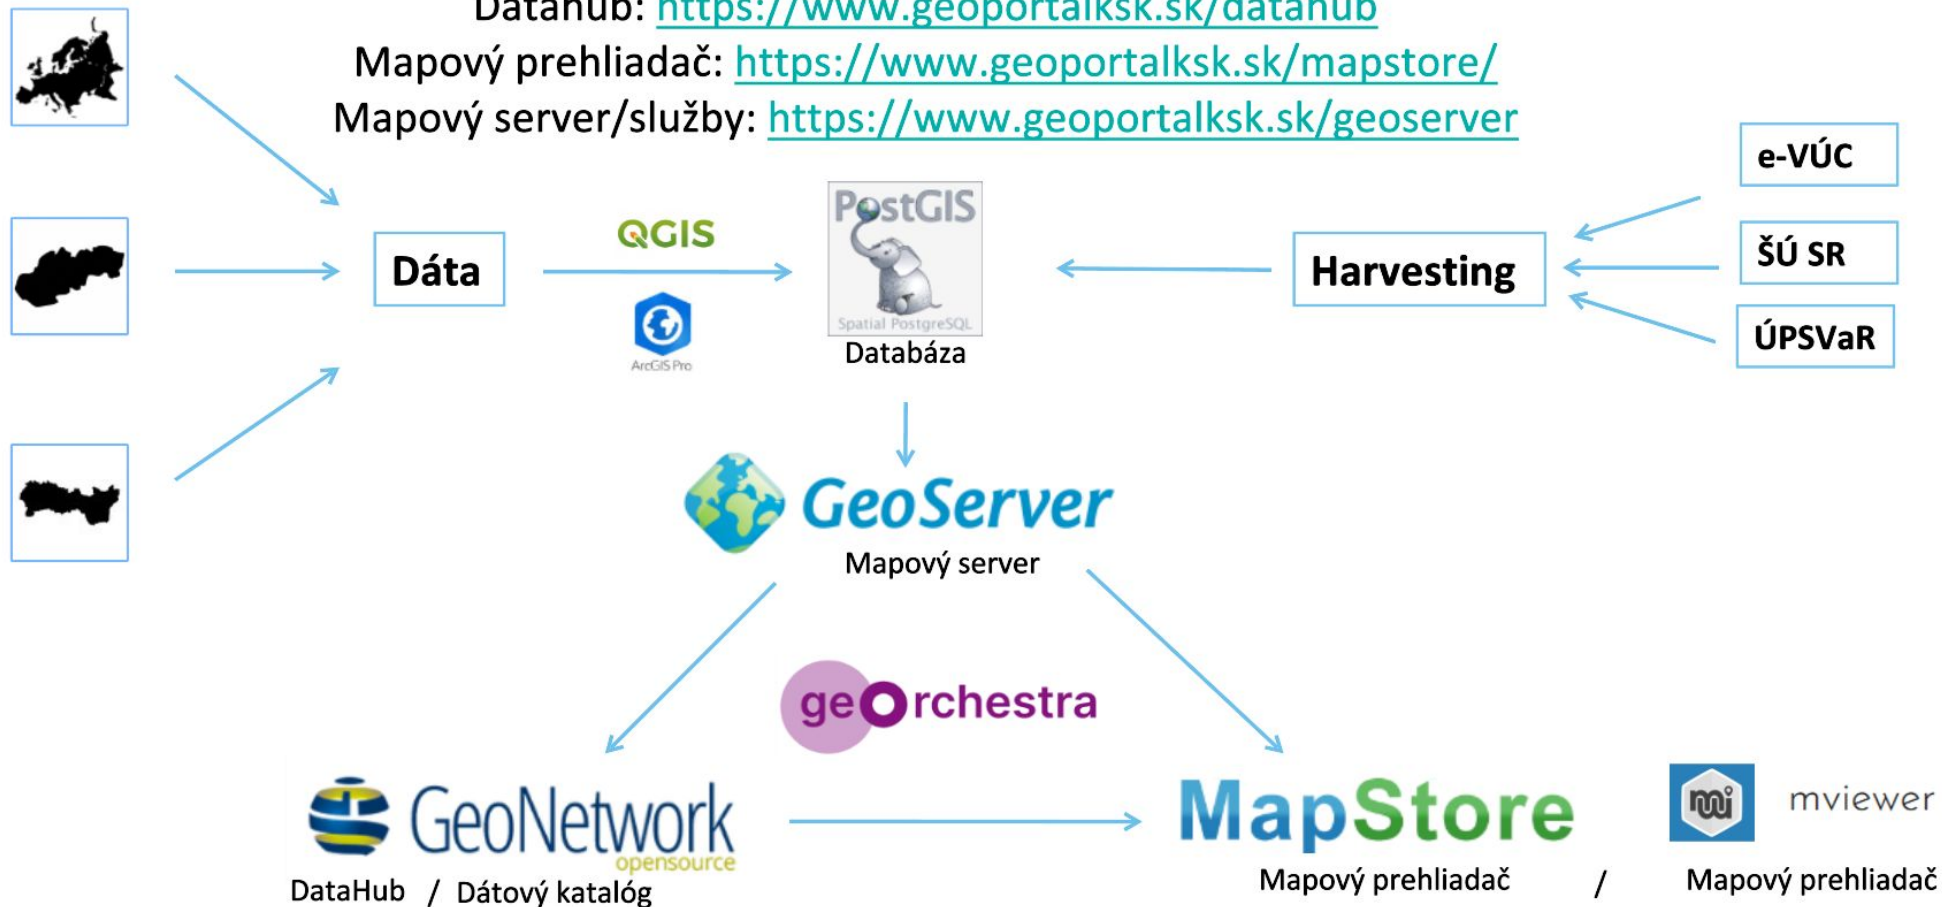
Datahub: https://www.geoportalksk.sk/datahub
Mapový prehliadač: https://www.geoportalksk.sk/mapstore/
Mapový server/služby: https://www.geoportalksk.sk/geoserver

Dáta

QGIS

ArcGIS Pro

PostGIS
Spatial PostgreSQL
Databáza

Harvesting

e-VÚC

ŠÚ SR

ÚPSVaR

GeoServer
Mapový server

georchestra

GeoNetwork
opensource
DataHub / Dátový katalóg

MapStore
Mapový prehliadač /

mviewer
Mapový prehliadač